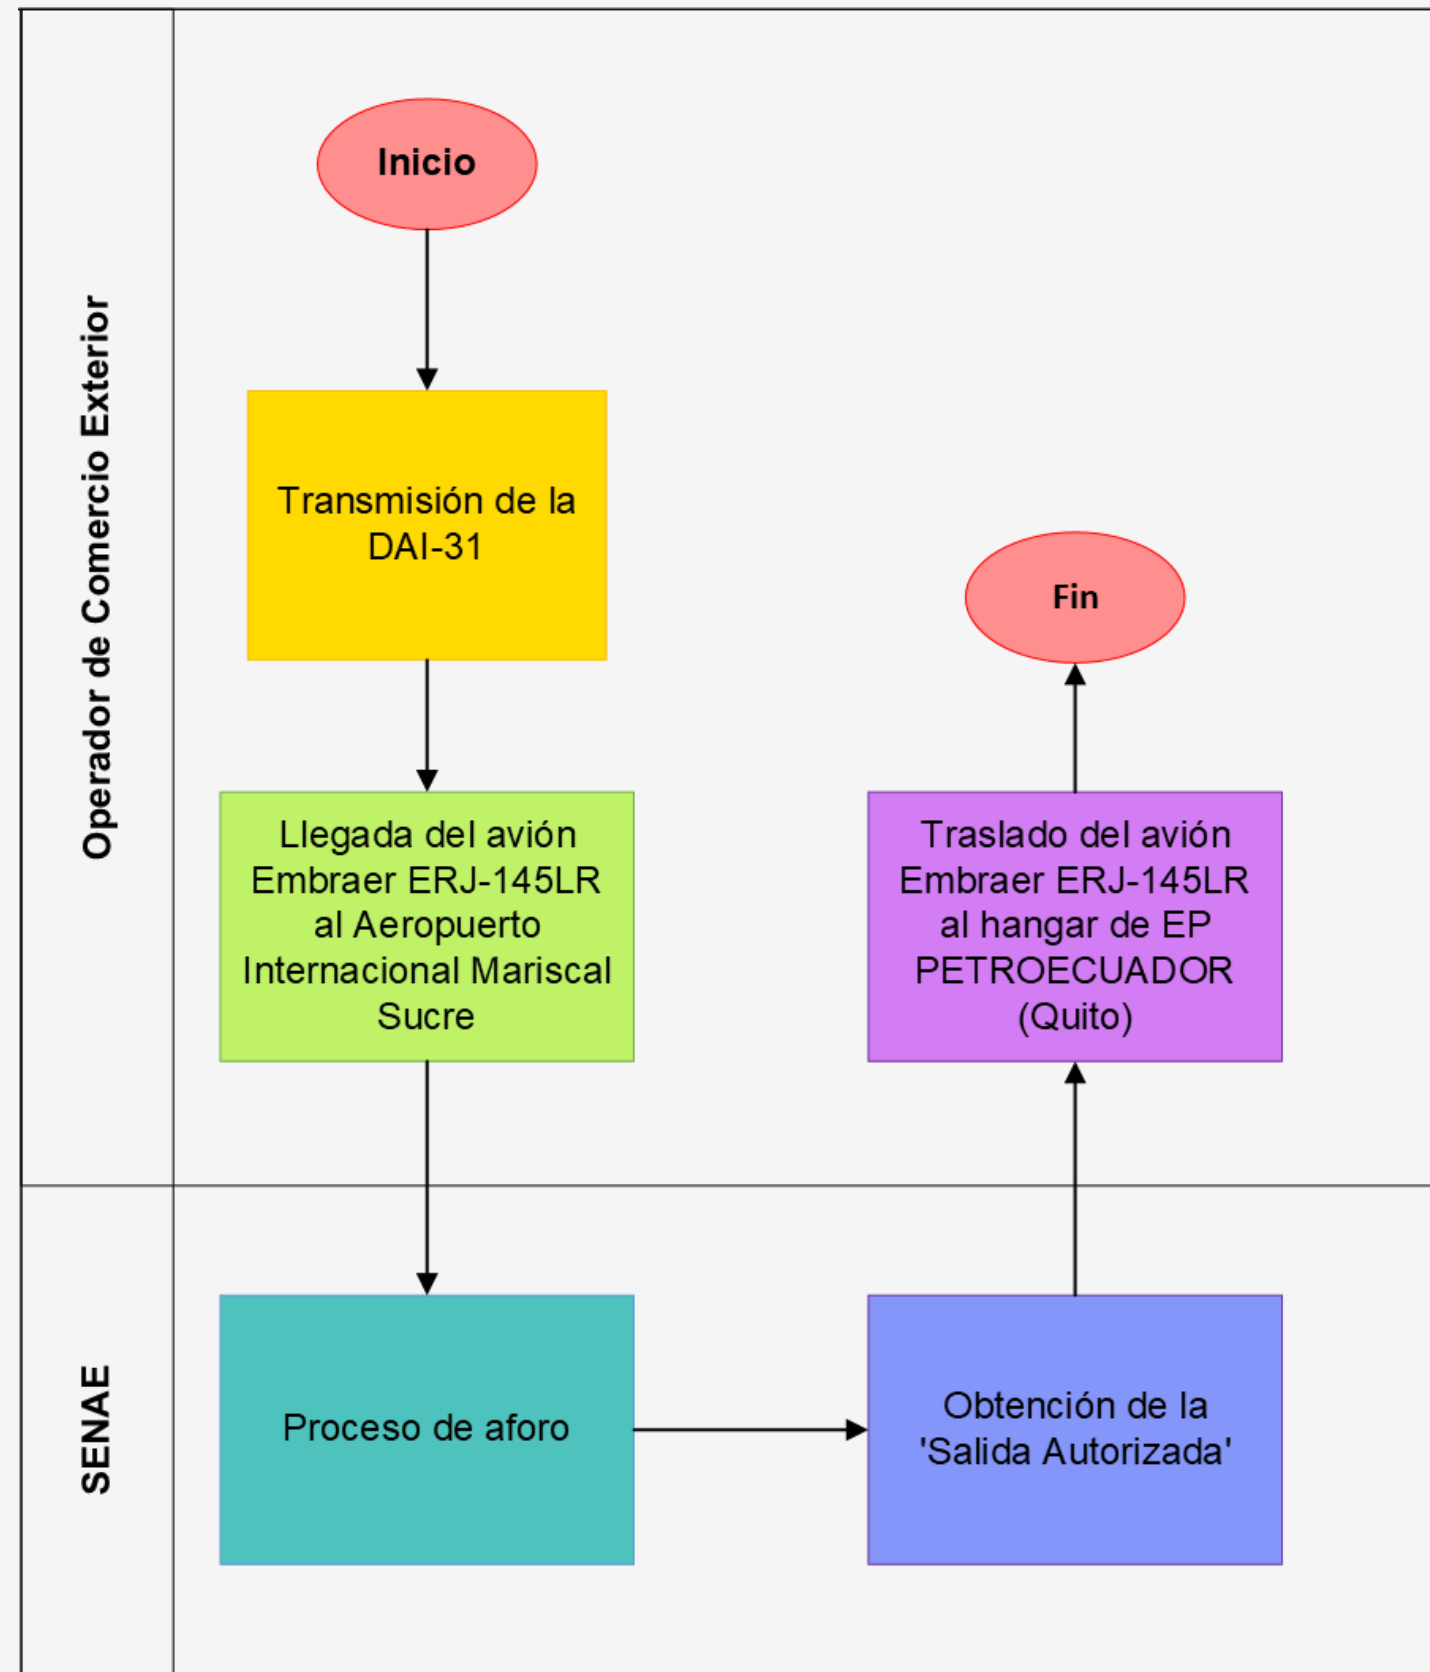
Operador de Comercio Exterior

Inicio

Transmisión de la DAI-31

Llegada del avión Embraer ERJ-145LR al Aeropuerto Internacional Mariscal Sucre

Fin

Traslado del avión Embraer ERJ-145LR al hangar de EP PETROECUADOR (Quito)

SENAE

Proceso de aforo

Obtención de la 'Salida Autorizada'